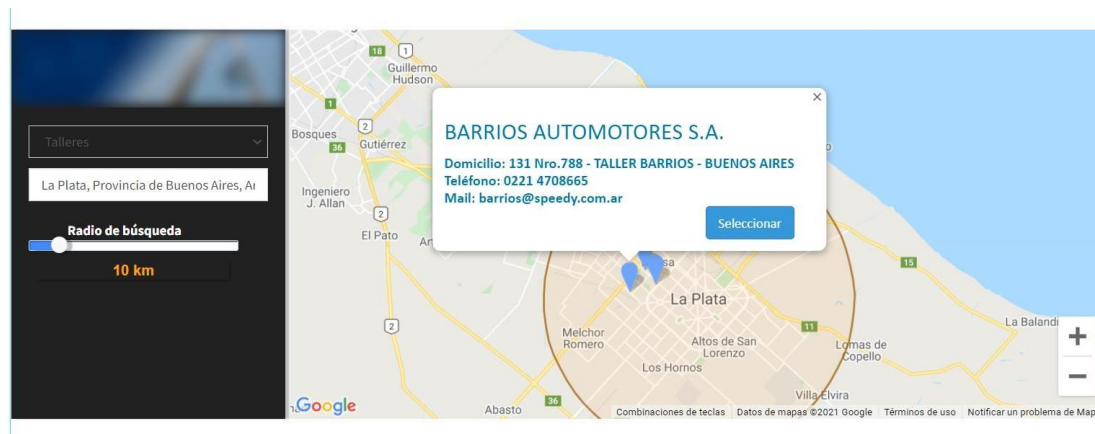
Talleres

La Plata, Provincia de Buenos Aires, Ar

Radio de búsqueda

10 km

18 1 Guillermo Hudson

1

Bosques 2 36 Gutiérrez

Ingeniero J. Allan

2

El Pato Ar

×

BARRIOS AUTOMOTORES S.A.

Domicilio: 131 Nro.788 - TALLER BARRIOS - BUENOS AIRES
Teléfono: 0221 4708665
Mail: barrios@speedy.com.ar

Seleccionar

15

La Plata

2

11

La Baland

Melchor Romero

Altos de San Lorenzo

Lomas de Copello

Los Hornos

Villa Elvira

Google

Abasto 36

+

−

Combinaciones de teclas Datos de mapas ©2021 Google Términos de uso Notificar un problema de Map